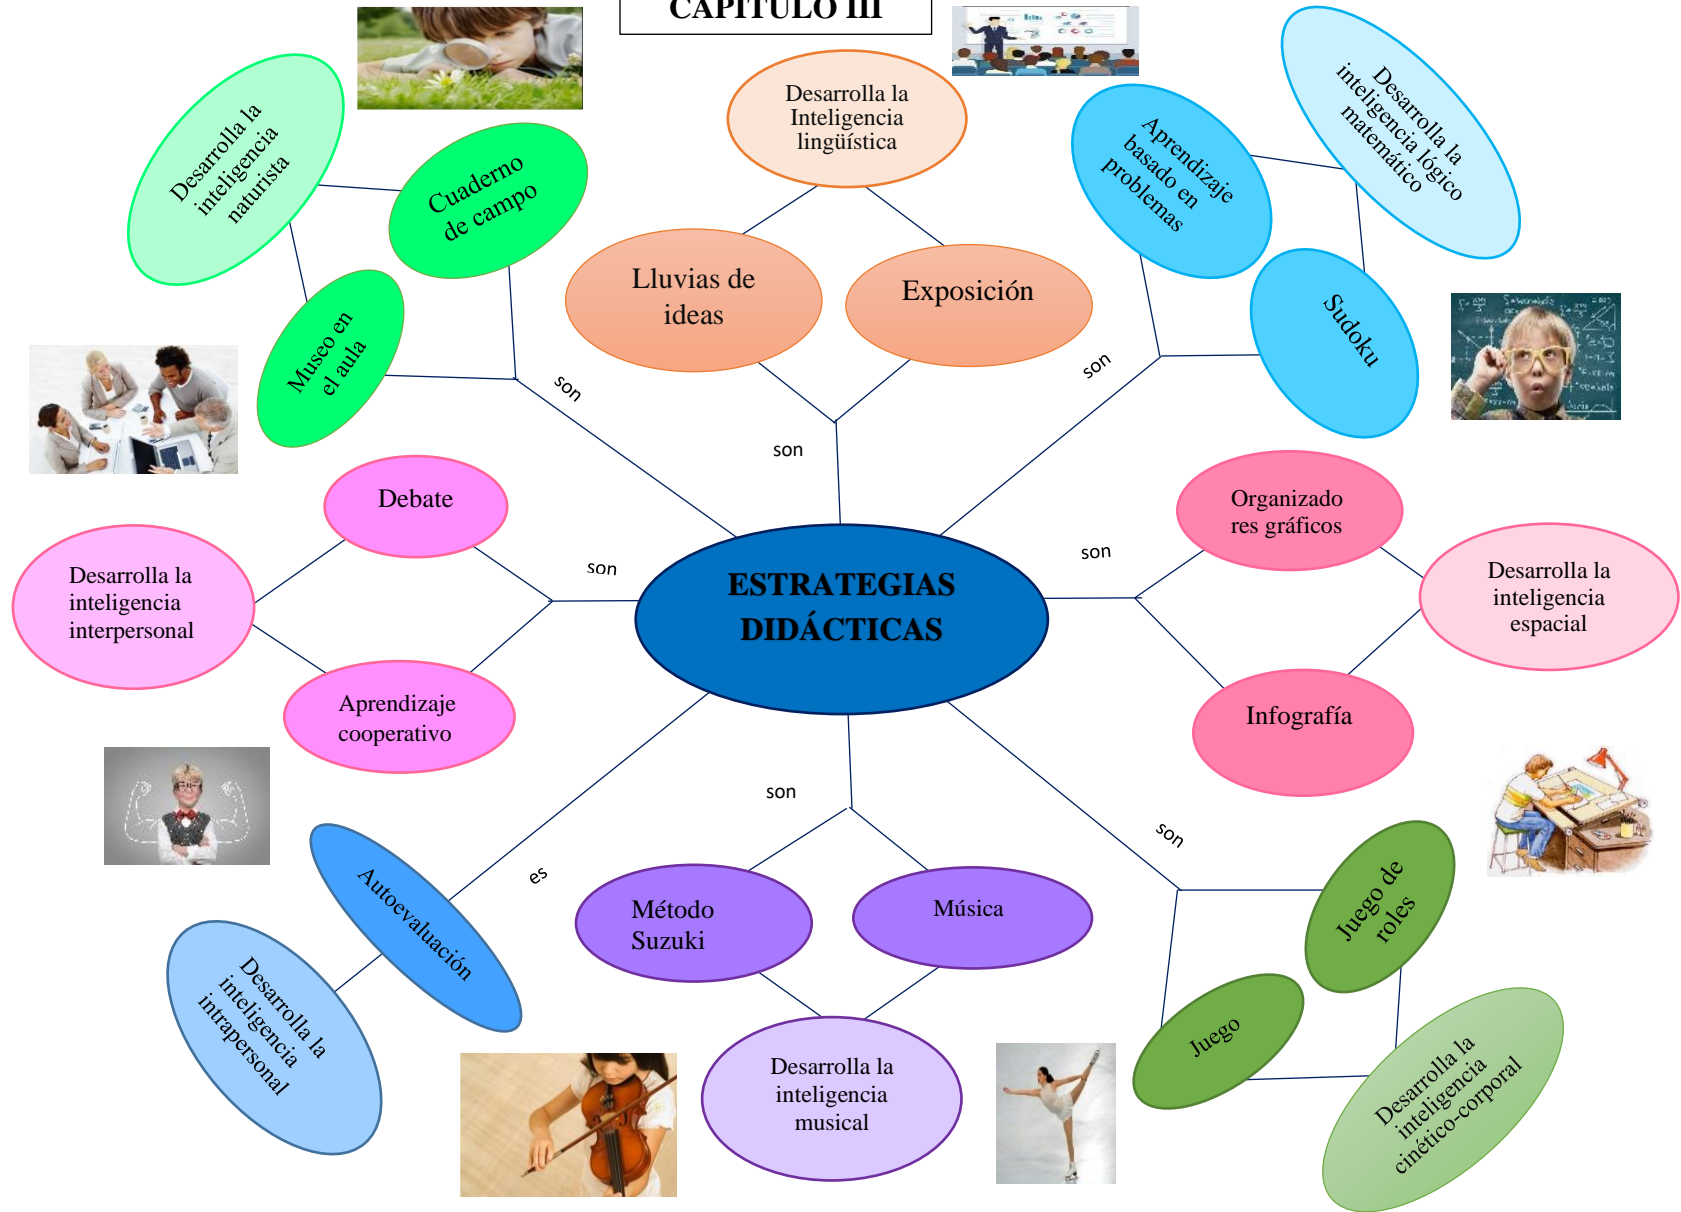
CAPITULO III

Desarrolla la inteligencia naturista

Cuaderno de campo

Museo en el aula

Desarrolla la Inteligencia lingüística

Lluvias de ideas

Exposición

Aprendizaje basado en problemas

Desarrolla la inteligencia lógico matemático

Sudoku

son

son

son

Debate

Desarrolla la inteligencia interpersonal

Aprendizaje cooperativo

son

ESTRATEGIAS DIDÁCTICAS

son

Organizado res gráficos

Desarrolla la inteligencia espacial

Infografía

son

es

son

Autoevaluación

Desarrolla la inteligencia intrapersonal

Método Suzuki

Música

Desarrolla la inteligencia musical

Juego de roles

Juego

Desarrolla la inteligencia cinético-corporal